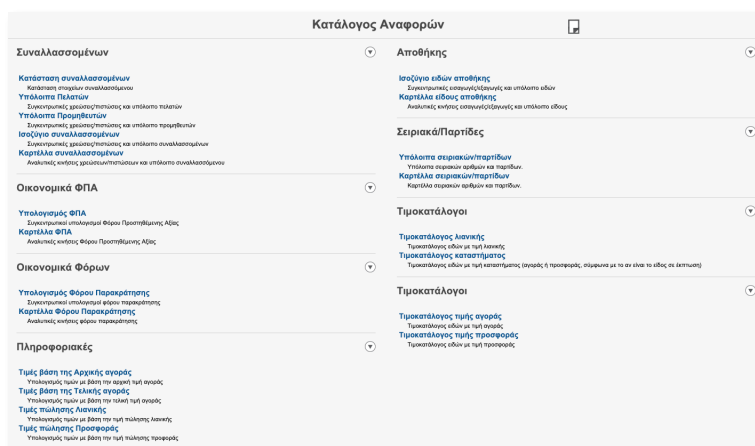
Κατάλογος Αναφορών

Συναλλασσομένων

Κατάσταση συναλλασσομένων
Κατάσταση στοιχείων συναλλασσομένου
Υπόλοιπα Πελατών
Συγκεντρωτικές χρεώσεις/πιστώσεις και υπόλοιπο πελατών
Υπόλοιπα Προμηθευτών
Συγκεντρωτικές χρεώσεις/πιστώσεις και υπόλοιπο προμηθευτών
Ισοζύγιο συναλλασσομένων
Συγκεντρωτικές χρεώσεις/πιστώσεις και υπόλοιπο συναλλασσομένων
Καρτέλλα συναλλασσομένων
Αναλυτικές κινήσεις χρεώσεων/πιστώσεων και υπόλοιπο συναλλασσομένου

Οικονομικά ΦΠΑ

Υπολογισμός ΦΠΑ
Συγκεντρωτικοί υπολογισμοί Φόρου Προστιθέμενης Αξίας
Καρτέλλα ΦΠΑ
Αναλυτικές κινήσεις Φόρου Προστιθέμενης Αξίας

Οικονομικά Φόρων

Υπολογισμός Φόρου Παρακράτησης
Συγκεντρωτικοί υπολογισμοί φόρου παρακράτησης
Καρτέλλα Φόρου Παρακράτησης
Αναλυτικές κινήσεις φόρου παρακράτησης

Πληροφοριακές

Τιμές βάση της Αρχικής αγοράς
Υπολογισμός τιμών με βάση την αρχική τιμή αγοράς
Τιμές βάση της Τελικής αγοράς
Υπολογισμός τιμών με βάση την τελική τιμή αγοράς
Τιμές πώλησης Λιανικής
Υπολογισμός τιμών με βάση την τιμή πώλησης λιανικής
Τιμές πώλησης Προσφοράς
Υπολογισμός τιμών με βάση την τιμή πώλησης προσφοράς

Αποθήκης

Ισοζύγιο ειδών αποθήκης
Συγκεντρωτικές εισαγωγές/εξαγωγές και υπόλοιπο ειδών
Καρτέλλα είδους αποθήκης
Αναλυτικές κινήσεις εισαγωγές/εξαγωγές και υπόλοιπο είδους

Σειριακά/Παρτίδες

Υπόλοιπα σειριακών/παρτίδων
Υπόλοιπα σειριακών αριθμών και παρτίδων.
Καρτέλλα σειριακών/παρτίδων
Καρτέλλα σειριακών αριθμών και παρτίδων.

Τιμοκατάλογοι

Τιμοκατάλογος λιανικής
Τιμοκατάλογος ειδών με τιμή λιανικής
Τιμοκατάλογος καταστήματος
Τιμοκατάλογος ειδών με τιμή καταστήματος (αγοράς ή προσφοράς, σύμφωνα με το αν είναι το είδος σε έκπτωση)

Τιμοκατάλογοι

Τιμοκατάλογος τιμής αγοράς
Τιμοκατάλογος ειδών με τιμή αγοράς
Τιμοκατάλογος τιμής προσφοράς
Τιμοκατάλογος ειδών με τιμή προσφοράς